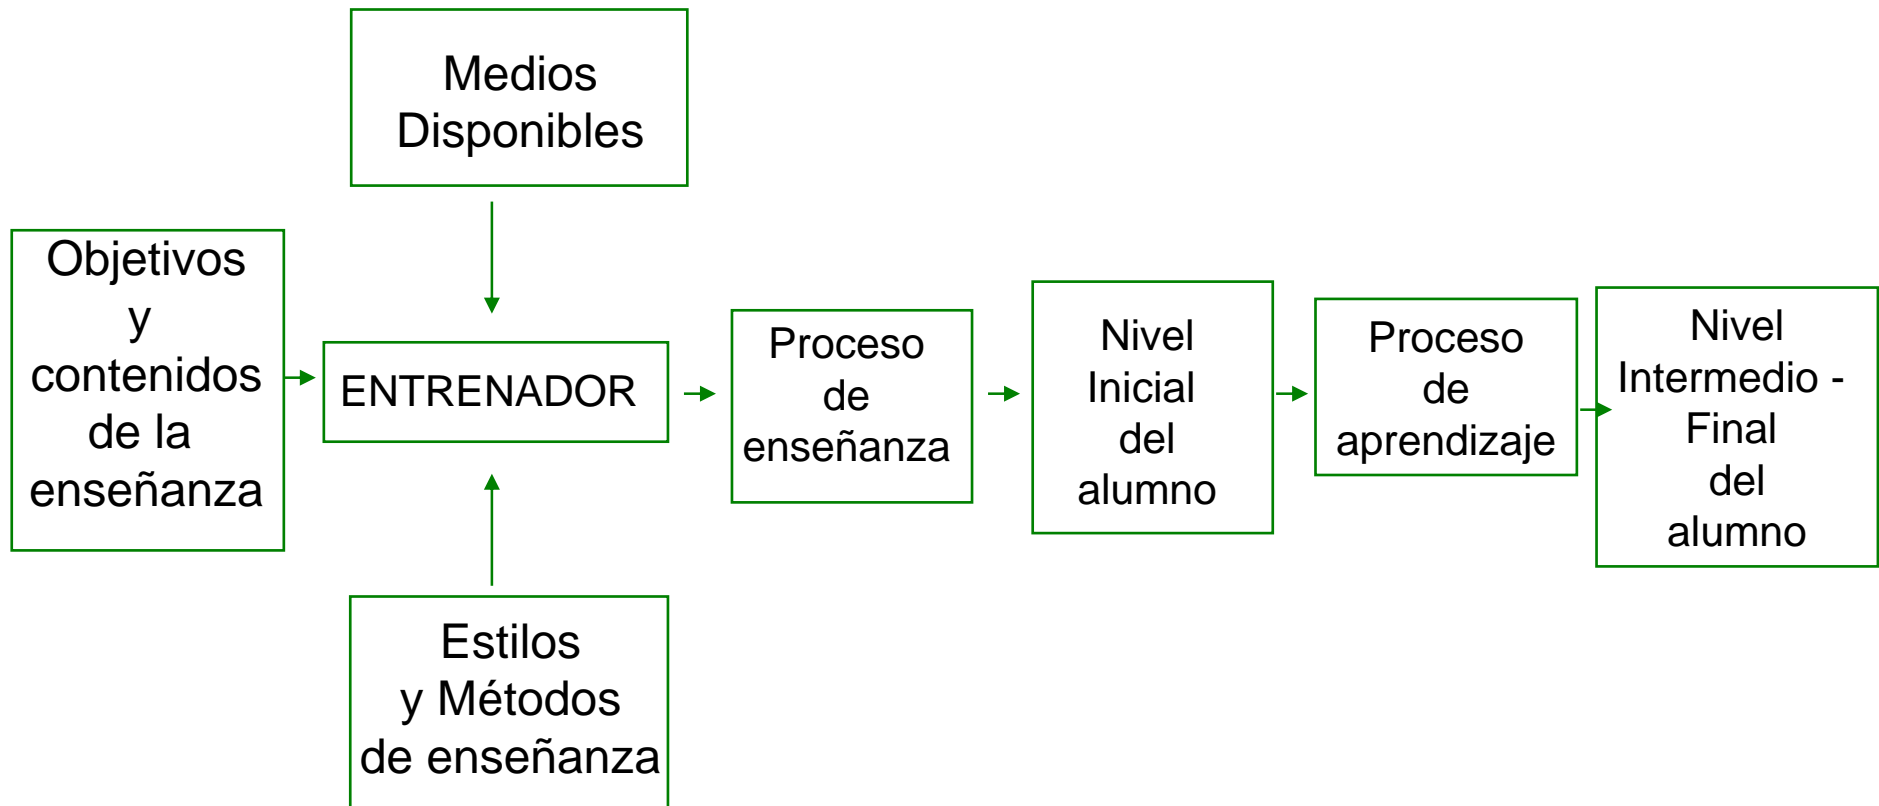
Medios Disponibles

Objetivos y contenidos de la enseñanza

ENTRENADOR

Estilos y Métodos de enseñanza

Proceso de enseñanza

Nivel Inicial del alumno

Proceso de aprendizaje

Nivel Intermedio - Final del alumno